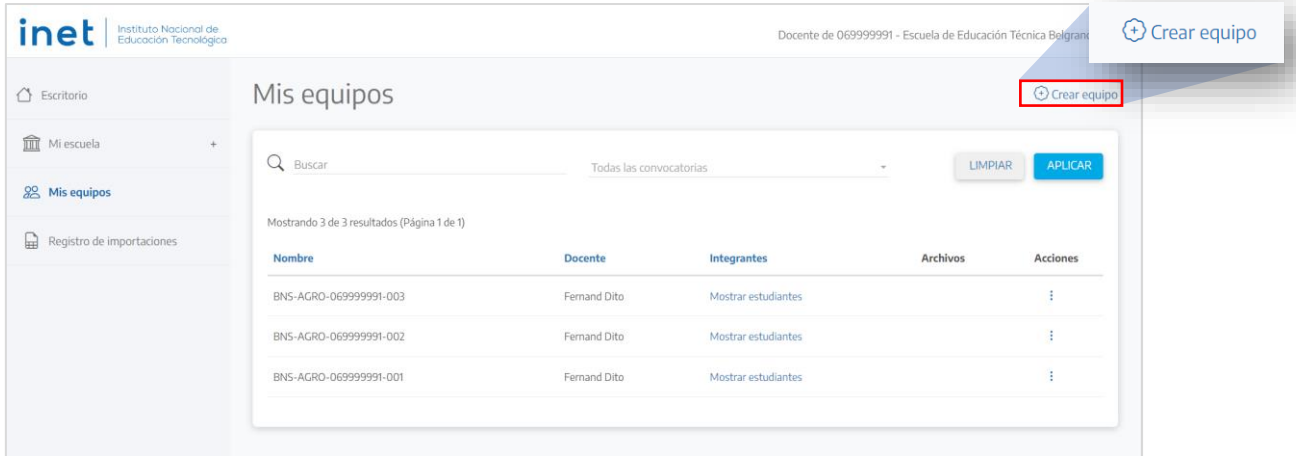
inet Instituto Nacional de Educación Tecnológica

Docente de 069999991 - Escuela de Educación Técnica Belgrano

Crear equipo

Escritorio

Mi escuela +

Mis equipos

Registro de importaciones

Mis equipos

Crear equipo

Buscar

Todas las convocatorias

LIMPIAR

APLICAR

Mostrando 3 de 3 resultados (Página 1 de 1)

| Nombre | Docente | Integrantes | Archivos | Acciones |
|---|---|---|---|---|
| BNS-AGRO-069999991-003 | Fernand Dito | Mostrar estudiantes | | ⋮ |
| BNS-AGRO-069999991-002 | Fernand Dito | Mostrar estudiantes | | ⋮ |
| BNS-AGRO-069999991-001 | Fernand Dito | Mostrar estudiantes | | ⋮ |